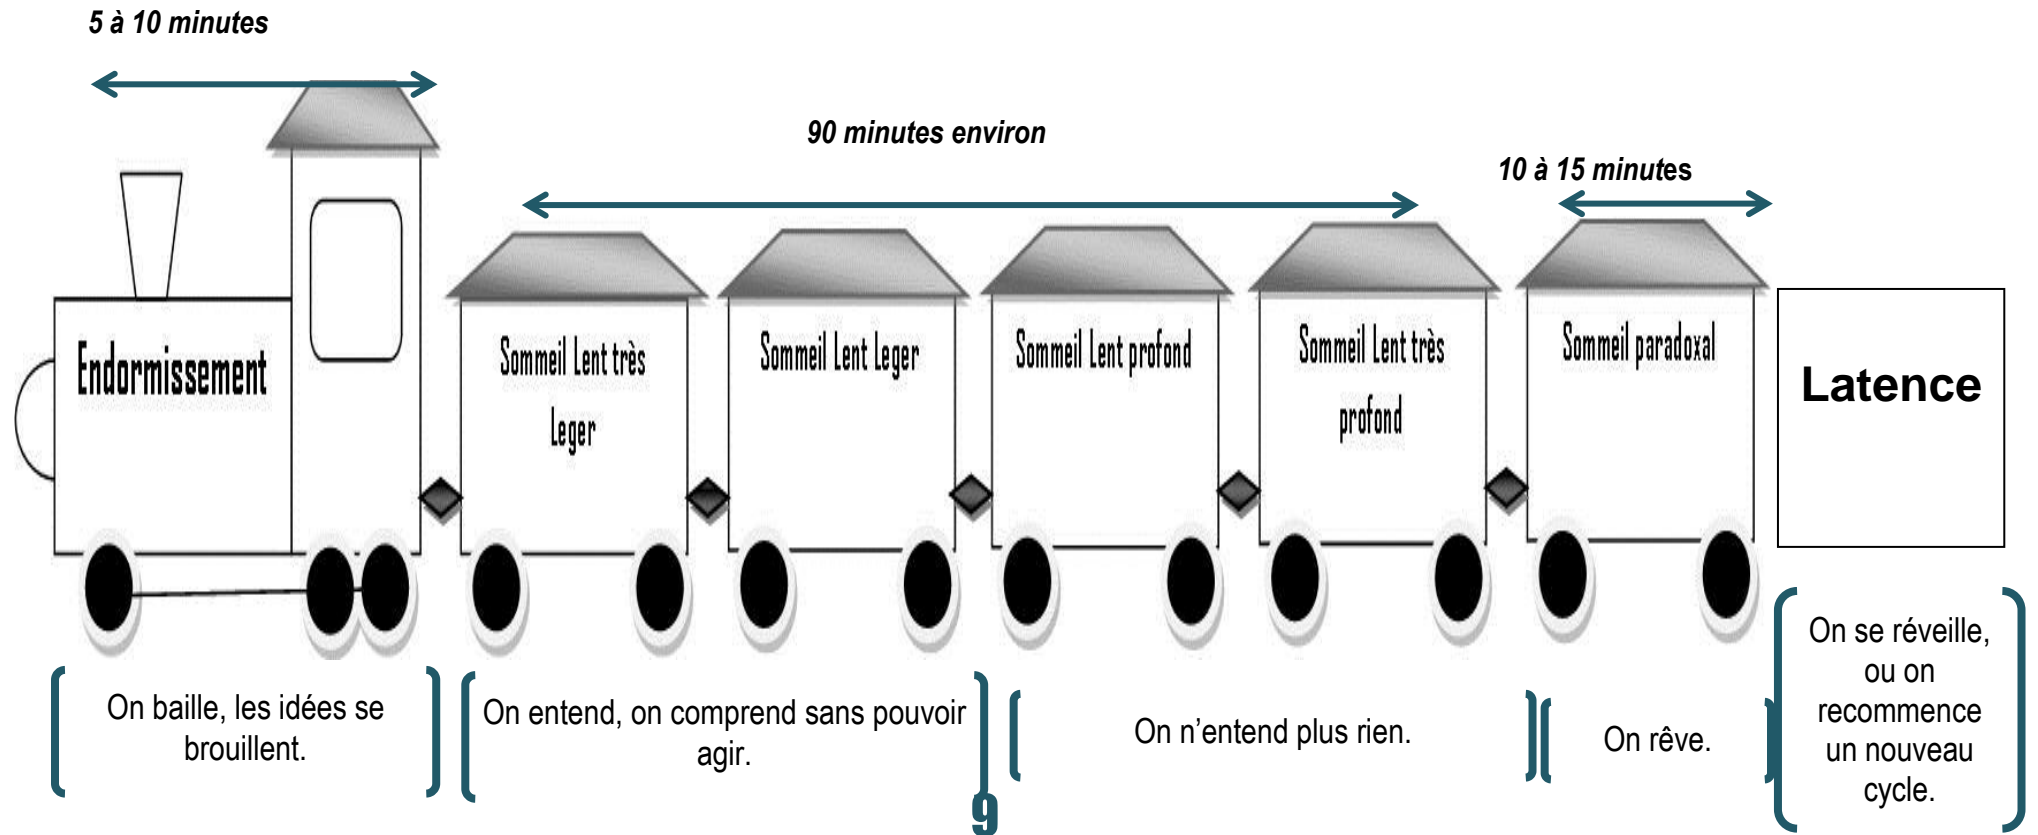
5 à 10 minutes

90 minutes environ

10 à 15 minutes

Endormissement

Sommeil Lent très Leger

Sommeil Lent Leger

Sommeil Lent profond

Sommeil Lent très profond

Sommeil paradoxal

Latence

On baille, les idées se brouillent.

On entend, on comprend sans pouvoir agir.

On n'entend plus rien.

On rêve.

On se réveille, ou on recommence un nouveau cycle.

9